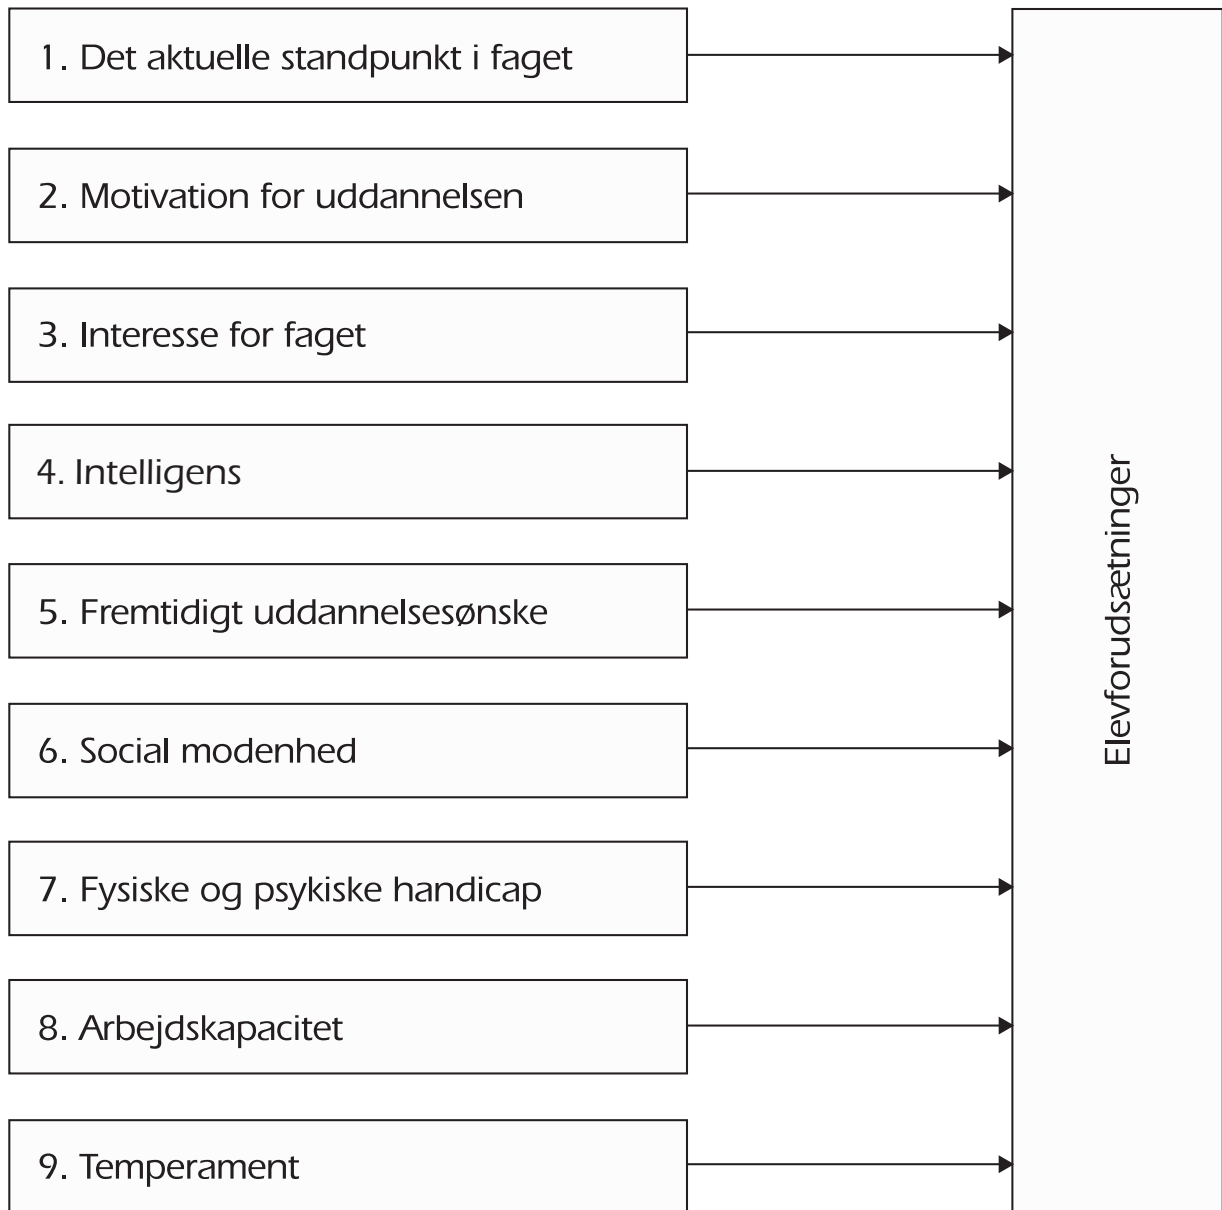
1. Det aktuelle standpunkt i faget

2. Motivation for uddannelsen

3. Interesse for faget

4. Intelligens

5. Fremtidigt uddannelsesønske

6. Social modenhed

7. Fysiske og psykiske handicap

8. Arbejdskapacitet

9. Temperament

Elevforudsætninger